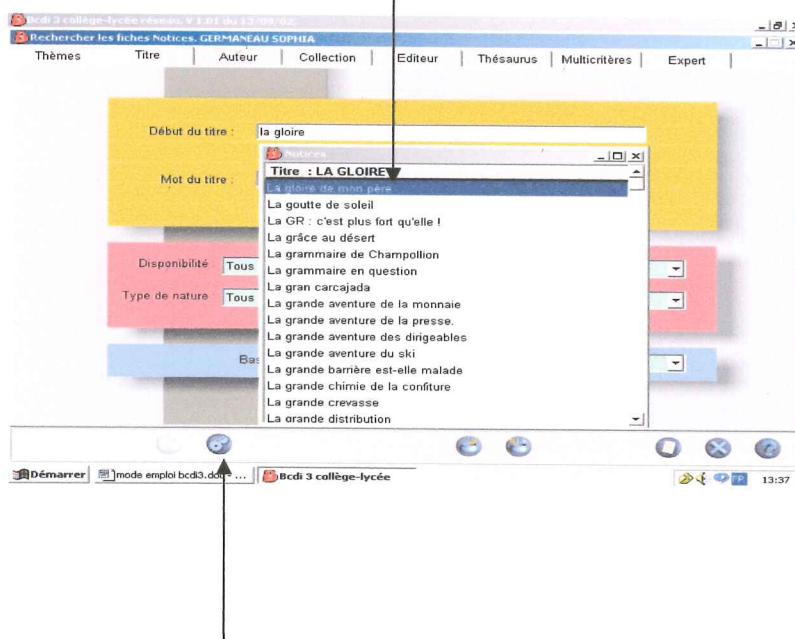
Bcdi 3 collège-lycée réseau V 1.01 du 13/09/02.

Rechercher les fiches Notices. GERMANEAU SOPHIA

Thèmes | Titre | Auteur | Collection | Editeur | Thésaurus | Multicritères | Expert

Début du titre : la gloire

Mot du titre :

Notices

Titre : LA GLOIRE

La gloire de mon père
La goutte de soleil
La GR : c'est plus fort qu'elle !
La grâce au désert
La grammaire de Champollion
La grammaire en question
La gran carcajada
La grande aventure de la monnaie
La grande aventure de la presse.
La grande aventure des dirigeables
La grande aventure du ski
La grande barrière est-elle malade
La grande chimie de la confiture
La grande crevasse
La grande distribution

Disponibilité Tous

Type de nature Tous

Bas

Démarrer | mode emploi bcdi3.doc ... | Bcdi 3 collège-lycée

FR 13:37